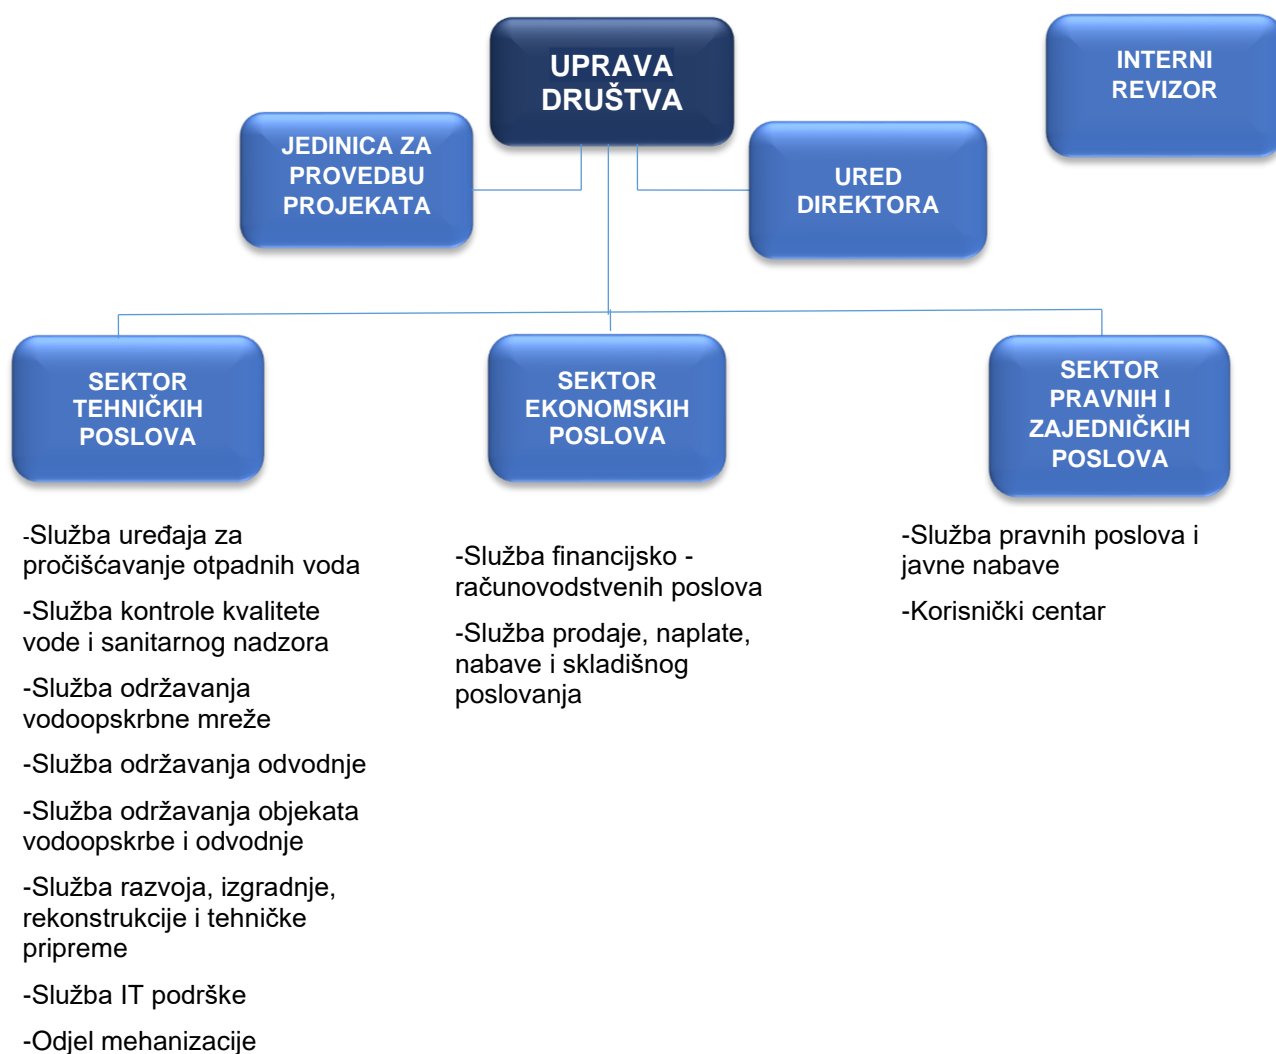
UPRAVA DRUŠTVA

INTERNI REVIZOR

JEDINICA ZA PROVEDBU PROJEKATA

URED DIREKTORA

SEKTOR TEHNIČKIH POSLOVA

SEKTOR EKONOMSKIH POSLOVA

SEKTOR PRAVNIH I ZAJEDNIČKIH POSLOVA

-Služba uređaja za pročišćavanje otpadnih voda

-Služba kontrole kvalitete vode i sanitarnog nadzora

-Služba održavanja vodoopskrbne mreže

-Služba održavanja odvodnje

-Služba održavanja objekata vodoopskrbe i odvodnje

-Služba razvoja, izgradnje, rekonstrukcije i tehničke pripreme

-Služba IT podrške

-Odjel mehanizacije

-Služba financijsko - računovodstvenih poslova

-Služba prodaje, naplate, nabave i skladišnog poslovanja

-Služba pravnih poslova i javne nabave

-Korisnički centar